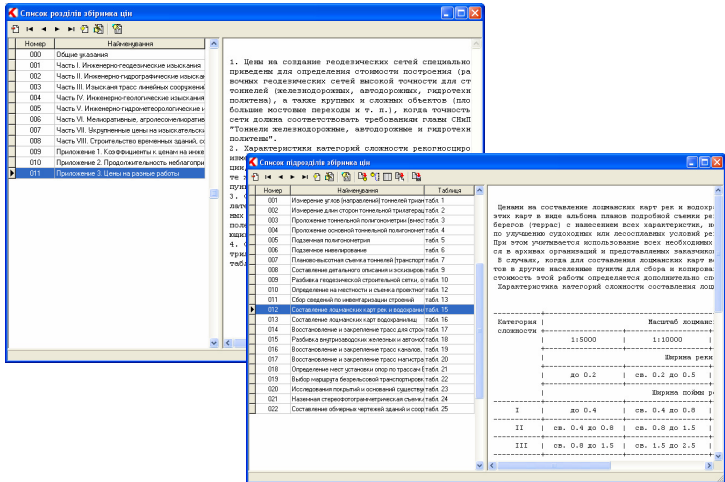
Список розділів збірника цін

| Номер | Наименование |
|---|---|
| 000 | Общие указания |
| 001 | Часть I. Инженерно-геодезические изыскания |
| 002 | Часть II. Инженерно-гидрографические изыска |
| 003 | Часть III. Изыскания трасс линейных сооружени |
| 004 | Часть IV. Инженерно-геологические изыскания |
| 005 | Часть V. Инженерно-гидрометеорологические и |
| 006 | Часть VI. Мелиоративные, агролесомелиоратив |
| 007 | Часть VII. Укрупненные цены на изыскательск |
| 008 | Часть VIII. Строительство временных зданий, с |
| 009 | Приложение 1. Коэффициенты к ценам на инже |
| 010 | Приложение 2. Продолжительность неблагопри |
| 011 | Приложение 3. Цены на разные работы |

1. Цены на создание геодезических сетей специально приведены для определения стоимости построения (ра вочных геодезических сетей высокой точности для ст тоннелей (железнодорожных, автодорожных, гидротех политена), а также крупных и сложных объектов (пло большие мостовые переходы и т. п.), когда точность сети должна соответствовать требованиям глав СНиП "Тоннели железнодорожные, автодорожные и гидротех политены".

2. Характеристики категорий сложности рекогносциро

Список підрозділів збірника цін

| Номер | Наименование | Таблица |
|---|---|---|
| 001 | Измерение углов (направлений) тоннельной трианг | табл. 1 |
| 002 | Измерение длин сторон тоннельной трилатерац | табл. 2 |
| 003 | Проложение тоннельной полигонометрии (вместо | табл. 3 |
| 004 | Проложение основной тоннельной полигонометр | табл. 4 |
| 005 | Подземная полигонометрия | табл. 5 |
| 006 | Подземное нивелирование | табл. 6 |
| 007 | Планово-высотная съемка тоннелей (транспорт | табл. 7 |
| 008 | Составление детального описания и эскизиров | табл. 9 |
| 009 | Разбивка геодезической строительной сетки, с | табл. 10 |
| 010 | Определение на местности и съемка проектно | табл. 12 |
| 011 | Сбор сведений по инвентаризации строений | табл. 13 |
| 012 | Составление лоцманских карт рек и водохрани | табл. 15 |
| 013 | Составление лоцманских карт водохранилищ | табл. 16 |
| 014 | Восстановление и закрепление трасс для стро | табл. 17 |
| 015 | Разбивка внутриплощадочных железных и автом | табл. 18 |
| 016 | Восстановление и закрепление трасс каналов, | табл. 19 |
| 017 | Восстановление и закрепление трасс магистра | табл. 20 |
| 018 | Определение мест установки опор по трассам | табл. 21 |
| 019 | Выбор маршрута безрельсовой транспортиров | табл. 22 |
| 020 | Исследования покрытий и оснований существ | табл. 23 |
| 021 | Наземная стереофотограмметрическая съемка | табл. 24 |
| 022 | Составление обмерных чертежей зданий и соору | табл. 25 |

Ценами на составление лоцманских карт рек и водохр этих карт в виде альбома планов подробной съемки ре берегов (террас) с нанесением всех характеристик, н по улучшению судоходных или лесосплавных условий ре При этом учитывается использование всех необходимых ся в архивах организаций и представляемых заказчико В случаях, когда для составления лоцманских карт в те в другие населенные пункты для сбора и копирова стоимость этой работы определяется дополнительно сп Характеристика категорий сложности составления лоц

| Категория сложности | Масштаб лоцманс | |
|---|---|---|
| | 1:5000 | 1:10000 |
| | | Ширина рек |
| | до 0.2 | св. 0.2 до 0.5 |
| | | Ширина поймы р |
| I | до 0.4 | св. 0.4 до 0.8 |
| II | св. 0.4 до 0.8 | св. 0.8 до 1.5 |
| III | св. 0.8 до 1.5 | св. 1.5 до 2.5 |